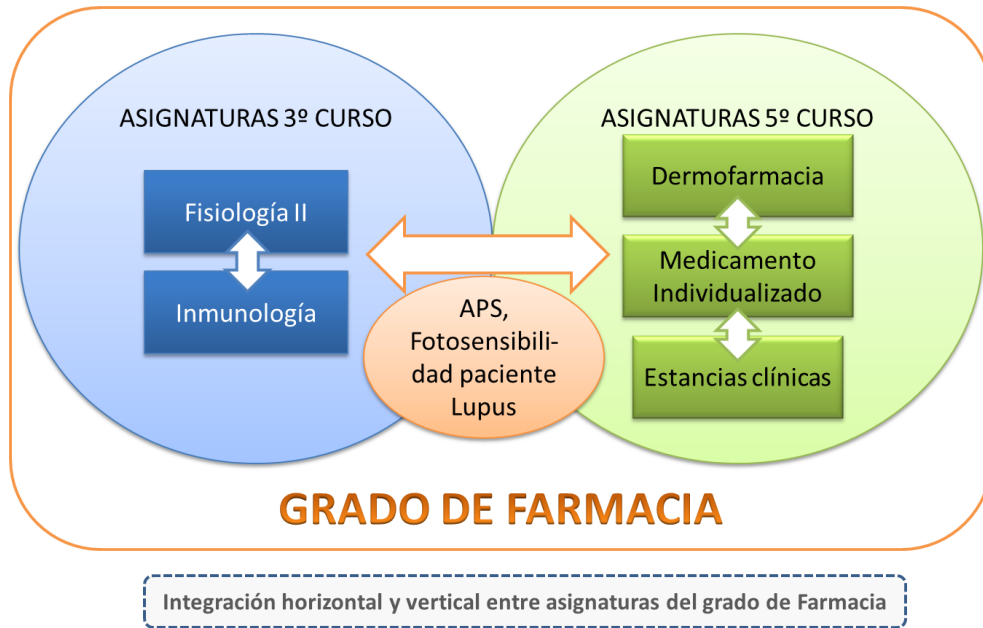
ASIGNATURAS 3º CURSO

Fisiología II

Inmunología

ASIGNATURAS 5º CURSO

Dermofarmacia

Medicamento Individualizado

Estancias clínicas

APS, Fotosensibilidad paciente Lupus

GRADO DE FARMACIA

Integración horizontal y vertical entre asignaturas del grado de Farmacia